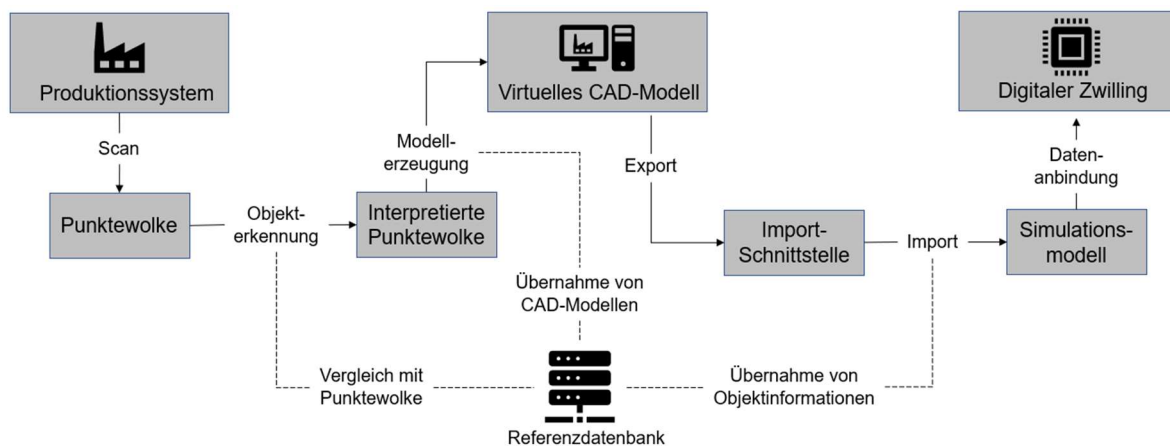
Produktionssystem

Scan

Punktewolke

Objekterkennung

Interpretierte Punktewolke

Modellerzeugung

Virtuelles CAD-Modell

Export

Import-Schnittstelle

Import

Simulationsmodell

Datenanbindung

Digitaler Zwilling

Übernahme von CAD-Modellen

Vergleich mit Punktewolke

Referenzdatenbank

Übernahme von Objektinformationen